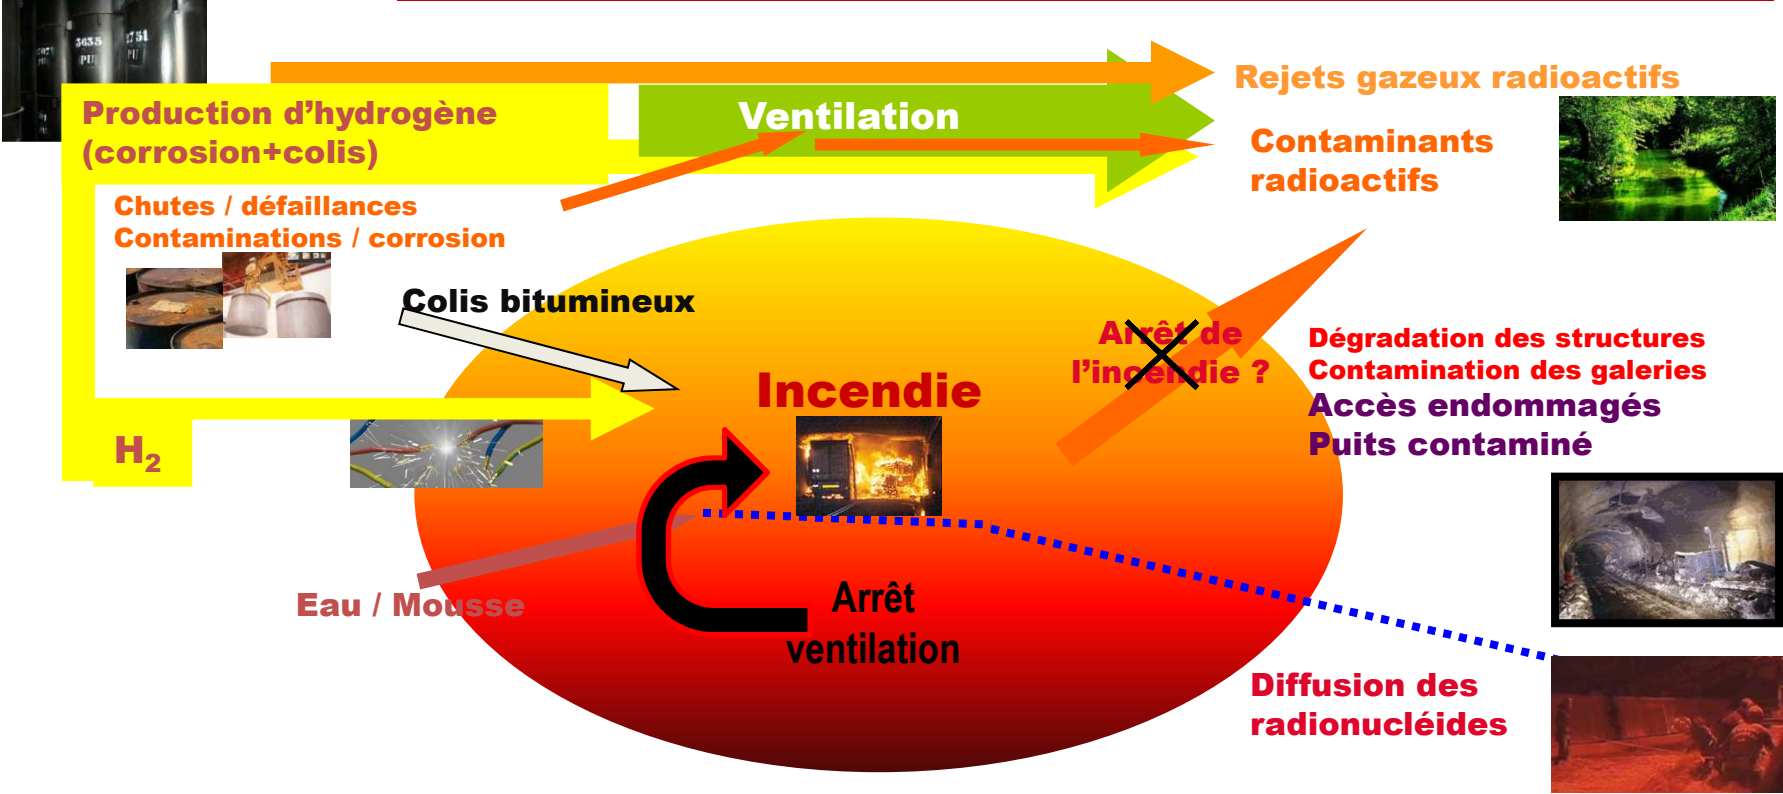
Rejets gazeux radioactifs

Production d'hydrogène (corrosion+colis)

Ventilation

Contaminants radioactifs

Chutes / défaillances
Contaminations / corrosion

Colis bitumineux

Arrêt de l'incendie ?

Dégradation des structures
Contamination des galeries
Accès endommagés
Puits contaminé

Incendie

$H_2$

Eau / Mousse

Arrêt ventilation

Diffusion des radionucléides